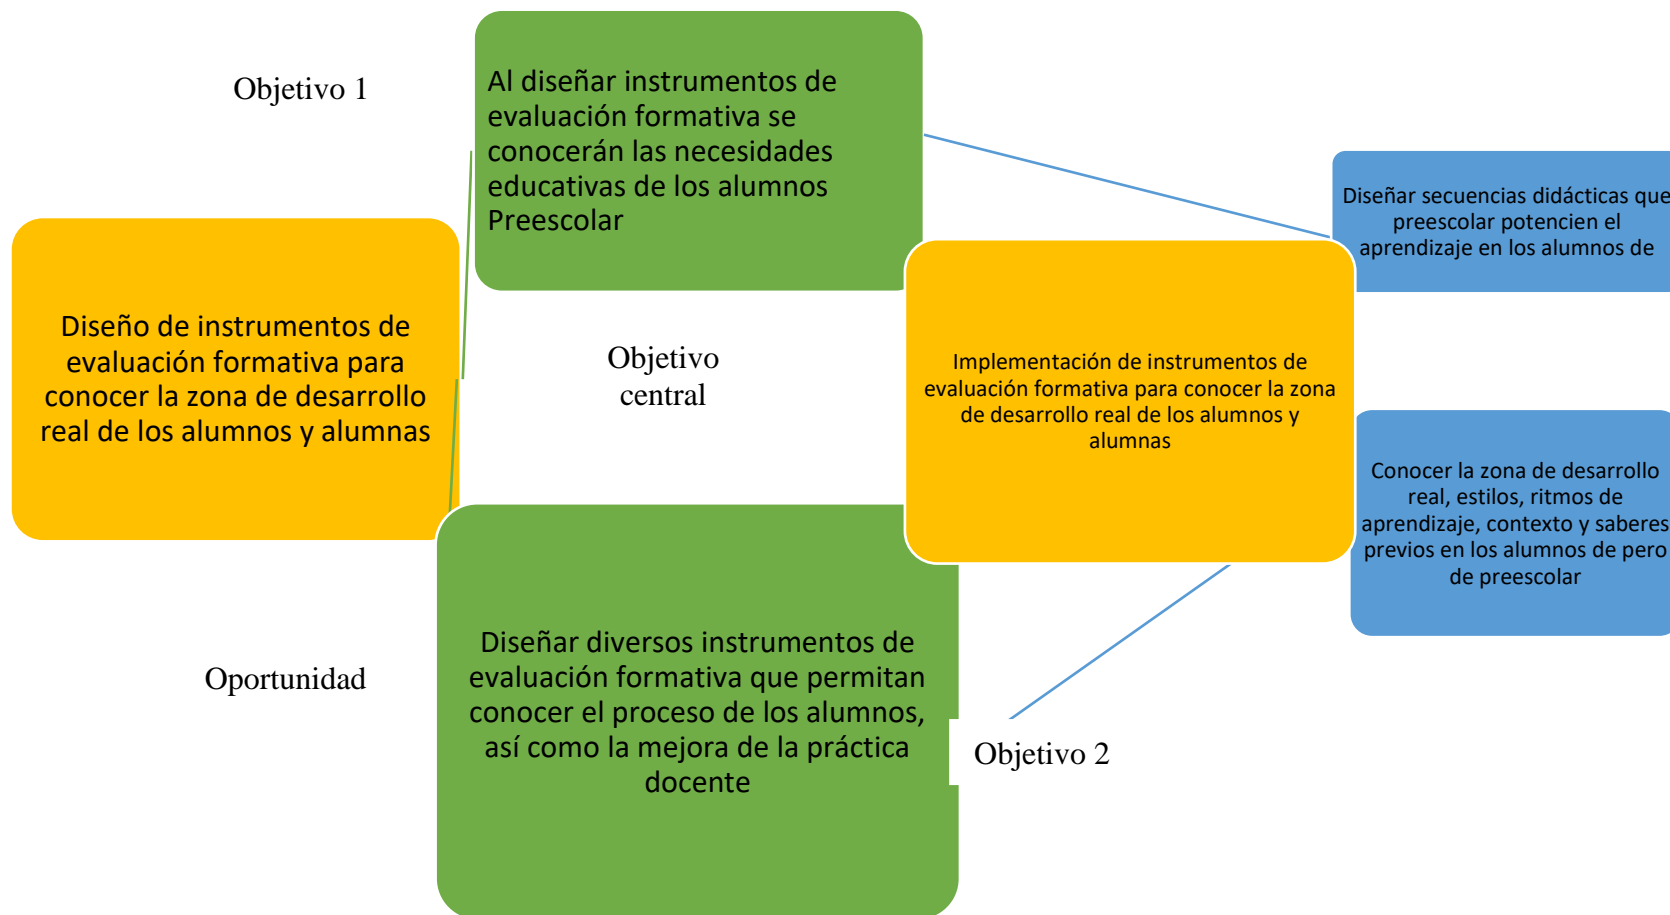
Objetivo 1

Al diseñar instrumentos de evaluación formativa se conocerán las necesidades educativas de los alumnos Preescolar

Diseño de instrumentos de evaluación formativa para conocer la zona de desarrollo real de los alumnos y alumnas

Objetivo central

Diseñar secuencias didácticas que preescolar potencien el aprendizaje en los alumnos de

Implementación de instrumentos de evaluación formativa para conocer la zona de desarrollo real de los alumnos y alumnas

Conocer la zona de desarrollo real, estilos, ritmos de aprendizaje, contexto y saberes previos en los alumnos de pero de preescolar

Oportunidad

Diseñar diversos instrumentos de evaluación formativa que permitan conocer el proceso de los alumnos, así como la mejora de la práctica docente

Objetivo 2